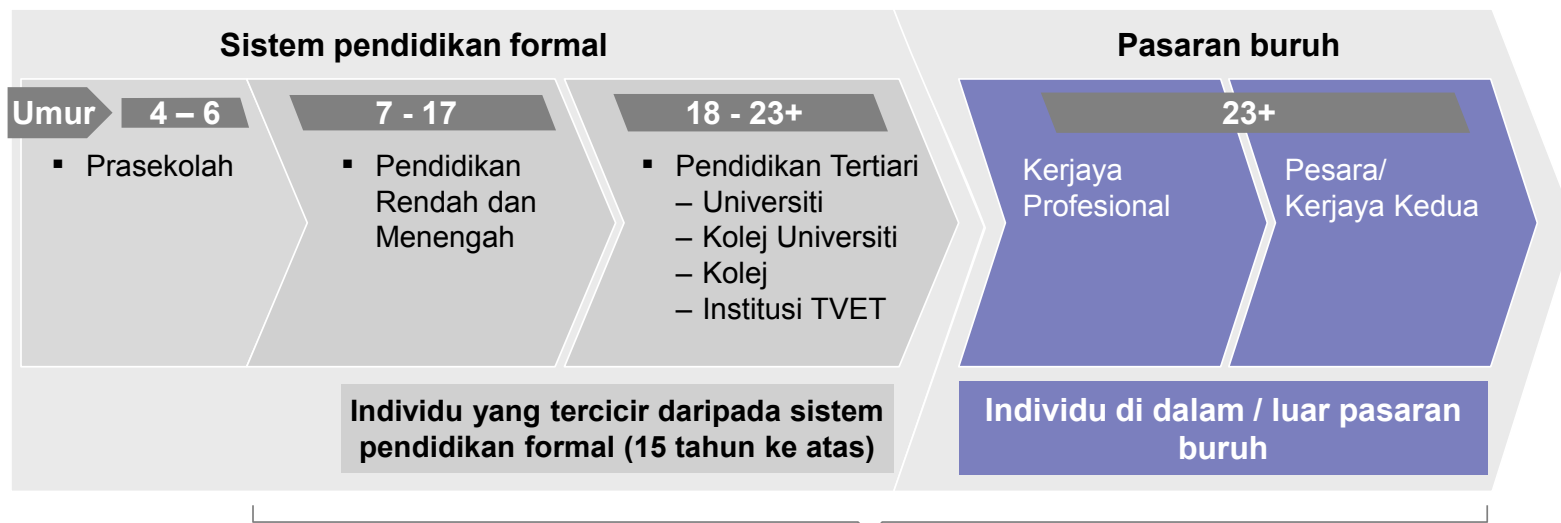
Sistem pendidikan formal

Pasaran buruh

Umur 4 – 6

▪ Prasekolah

7 - 17

▪ Pendidikan Rendah dan Menengah

18 - 23+

▪ Pendidikan Tertiari
– Universiti
– Kolej Universiti
– Kolej
– Institusi TVET

23+

Kerjaya Profesional

Pesara/ Kerjaya Kedua

Individu yang tercicir daripada sistem pendidikan formal (15 tahun ke atas)

Individu di dalam / luar pasaran buruh